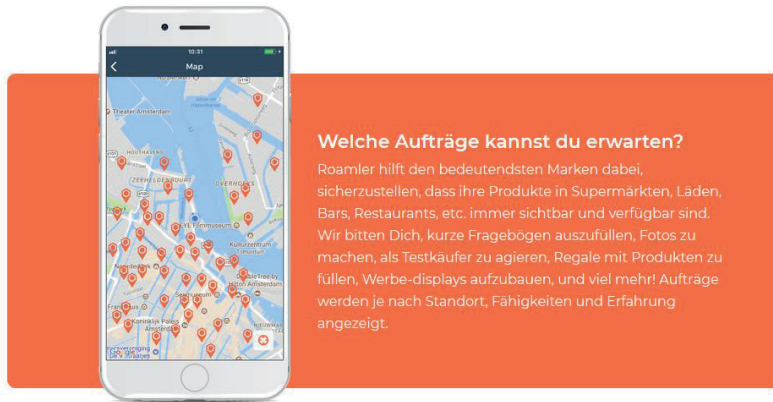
10:31

Map

Theater Amsterdam

EYE Filmmuseum

Kulturzentrum

DoubleTree by Hilton Amsterdam

Google

Welche Aufträge kannst du erwarten?

Roamler hilft den bedeutendsten Marken dabei, sicherzustellen, dass ihre Produkte in Supermärkten, Läden, Bars, Restaurants, etc. immer sichtbar und verfügbar sind. Wir bitten Dich, kurze Fragebögen auszufüllen, Fotos zu machen, als Testkäufer zu agieren, Regale mit Produkten zu füllen, Werbe-displays aufzubauen, und viel mehr! Aufträge werden je nach Standort, Fähigkeiten und Erfahrung angezeigt.